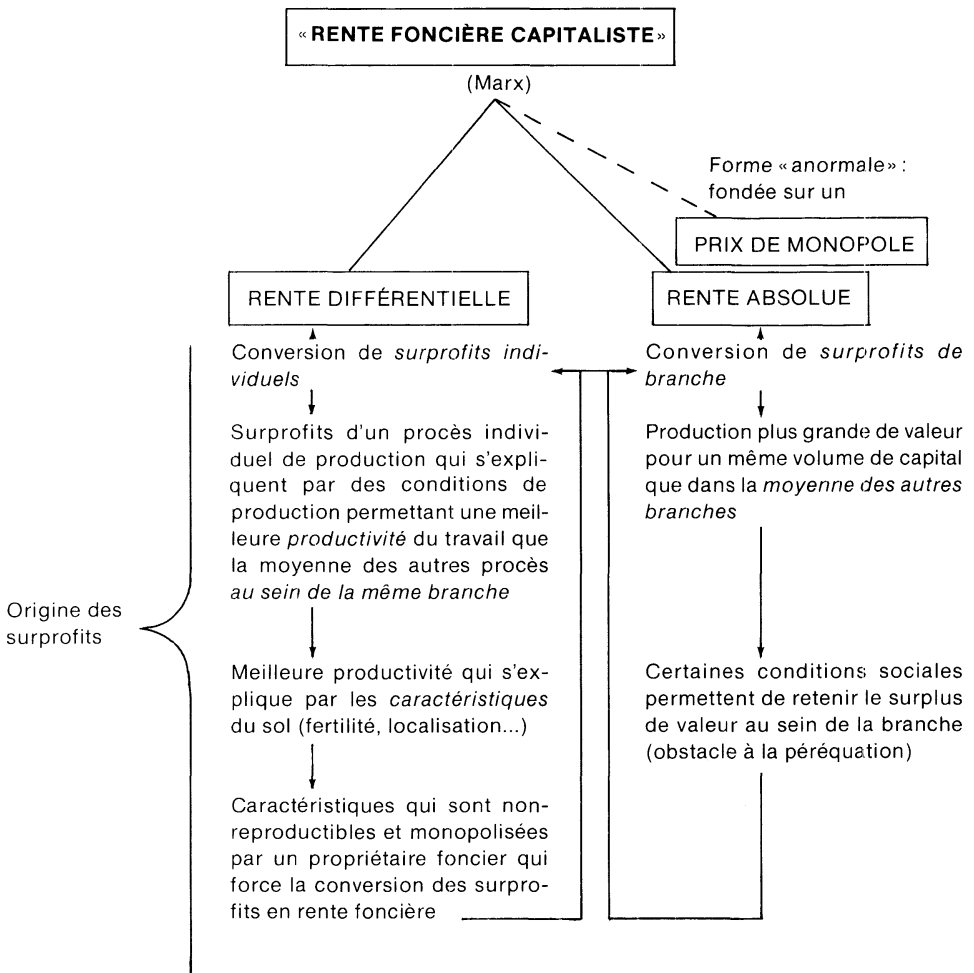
« RENTE FONCIÈRE CAPITALISTE »

(Marx)

Forme « anormale » : fondée sur un

PRIX DE MONOPOLE

RENTE DIFFÉRENTIELLE

RENTE ABSOLUE

Conversion de *surprofits individuels*

Surprofits d'un procès individuel de production qui s'expliquent par des conditions de production permettant une meilleure *productivité* du travail que la moyenne des autres procès *au sein de la même branche*

Meilleure productivité qui s'explique par les *caractéristiques* du sol (fertilité, localisation...)

Caractéristiques qui sont non-reproductibles et monopolisées par un propriétaire foncier qui force la conversion des surprofits en rente foncière

Conversion de *surprofits de branche*

Production plus grande de valeur pour un même volume de capital que dans la *moyenne des autres branches*

Certaines conditions sociales permettent de retenir le surplus de valeur au sein de la branche (obstacle à la péréquation)

Origine des surprofits